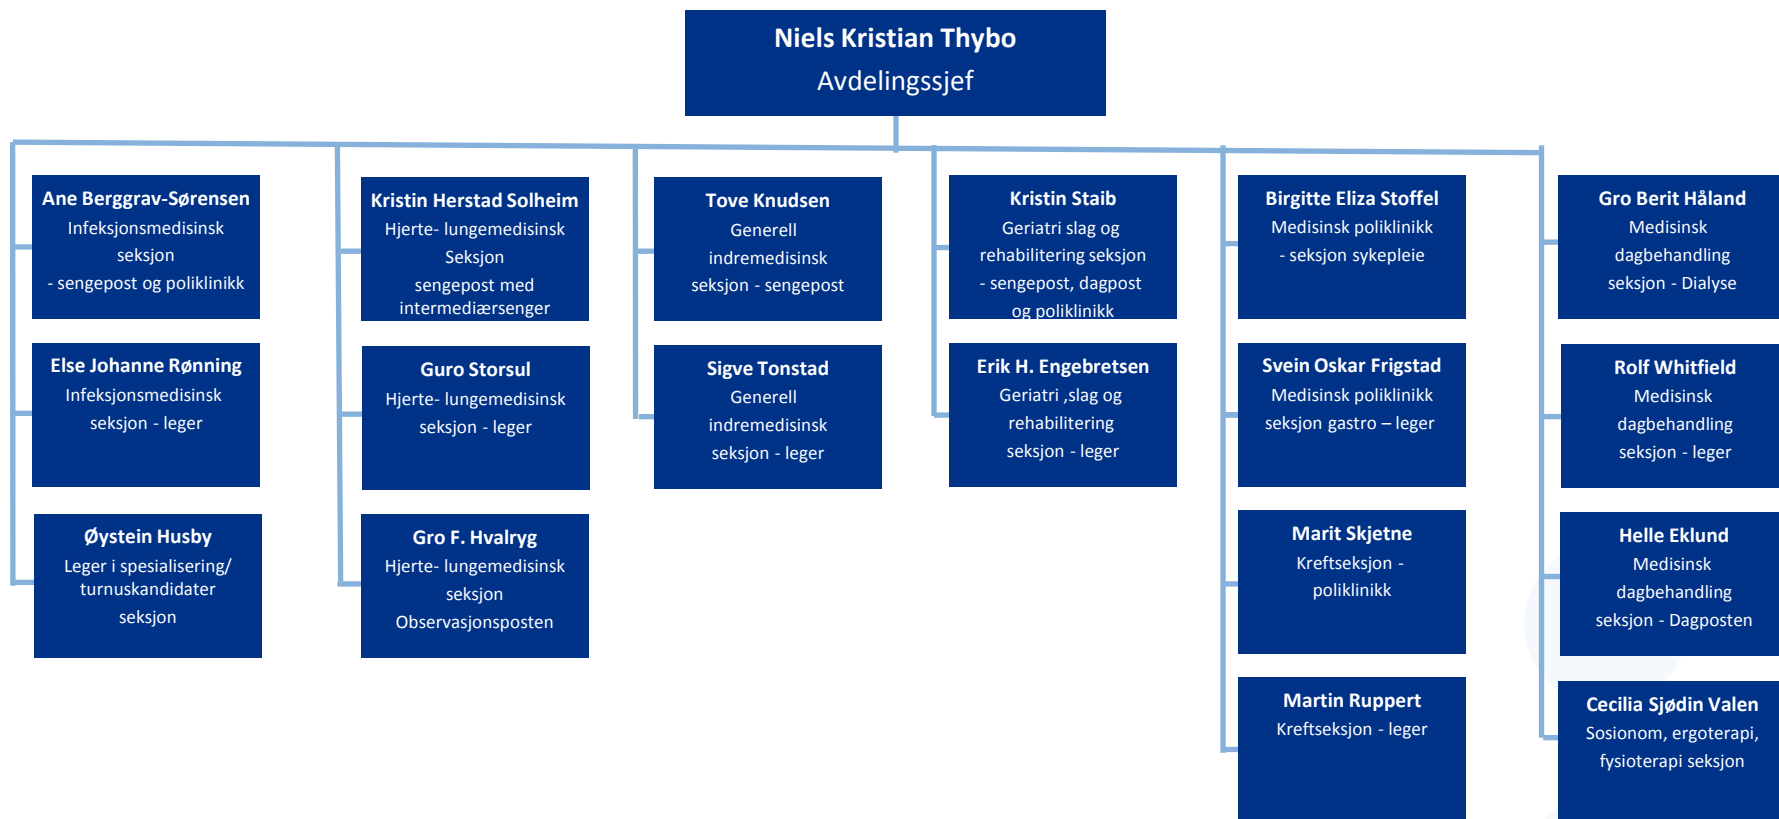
Niels Kristian Thybo
Avdelingssjef

Ane Berggrav-Sørensen
Infeksjonsmedisinsk seksjon
- sengepost og poliklinikk

Else Johanne Rønning
Infeksjonsmedisinsk seksjon - leger

Øystein Husby
Leger i spesialisering/ turnuskandidater seksjon

Kristin Herstad Solheim
Hjerte- lungemedisinsk Seksjon
sengepost med intermediærsenger

Guro Storsul
Hjerte- lungemedisinsk seksjon - leger

Gro F. Hvalryg
Hjerte- lungemedisinsk seksjon
Observasjonsposten

Tove Knudsen
Generell indremedisinsk seksjon - sengepost

Sigve Tonstad
Generell indremedisinsk seksjon - leger

Kristin Staib
Geriatri slag og rehabilitering seksjon
- sengepost, dagpost og poliklinikk

Erik H. Engebretsen
Geriatri ,slag og rehabilitering seksjon - leger

Birgitte Eliza Stoffel
Medisinsk poliklinikk
- seksjon sykepleie

Svein Oskar Frigstad
Medisinsk poliklinikk seksjon gastro – leger

Marit Skjetne
Kreftseksjon - poliklinikk

Martin Ruppert
Kreftseksjon - leger

Gro Berit Håland
Medisinsk dagbehandling seksjon - Dialyse

Rolf Whitfield
Medisinsk dagbehandling seksjon - leger

Helle Eklund
Medisinsk dagbehandling seksjon - Dagposten

Cecilia Sjødin Valen
Sosionom, ergoterapi, fysioterapi seksjon